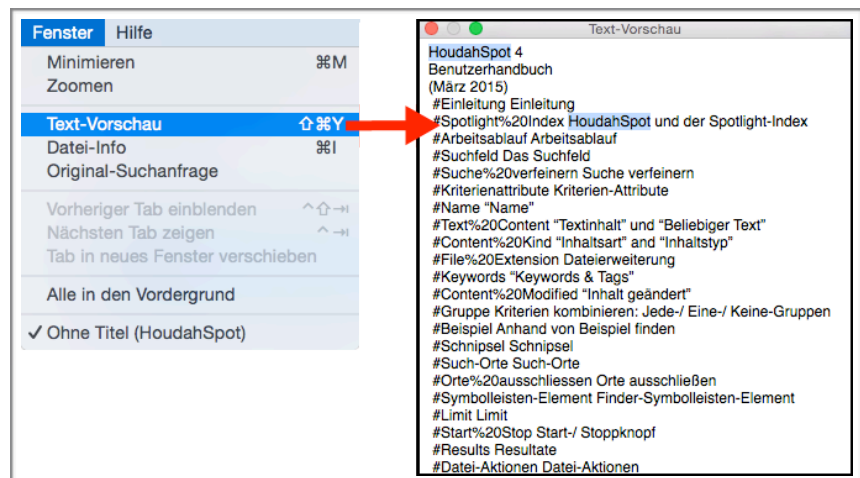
Fenster Hilfe

Minimieren ⌘M
Zoomen

Text-Vorschau ⇧⌘Y
Datei-Info ⌘I
Original-Suchanfrage

Vorheriger Tab einblenden ^⇧⇥
Nächsten Tab zeigen ^⇥
Tab in neues Fenster verschieben

Alle in den Vordergrund

✓ Ohne Titel (HoudahSpot)

Text-Vorschau

HoudahSpot 4
Benutzerhandbuch
(März 2015)
#Einleitung Einleitung
#Spotlight%20Index HoudahSpot und der Spotlight-Index
#Arbeitsablauf Arbeitsablauf
#Suchfeld Das Suchfeld
#Suche%20verfeinern Suche verfeinern
#Kriterienattribute Kriterien-Attribute
#Name "Name"
#Text%20Content "Textinhalt" und "Beliebiger Text"
#Content%20Kind "Inhaltsart" and "Inhaltstyp"
#File%20Extension Dateierweiterung
#Keywords "Keywords & Tags"
#Content%20Modified "Inhalt geändert"
#Gruppe Kriterien kombinieren: Jede-/ Eine-/ Keine-Gruppen
#Beispiel Anhand von Beispiel finden
#Schnipsel Schnipsel
#Such-Orte Such-Orte
#Orte%20ausschliessen Orte ausschließen
#Symbolleisten-Element Finder-Symbolleisten-Element
#Limit Limit
#Start%20Stop Start-/ Stoppknopf
#Results Resultate
#Datei-Aktionen Datei-Aktionen